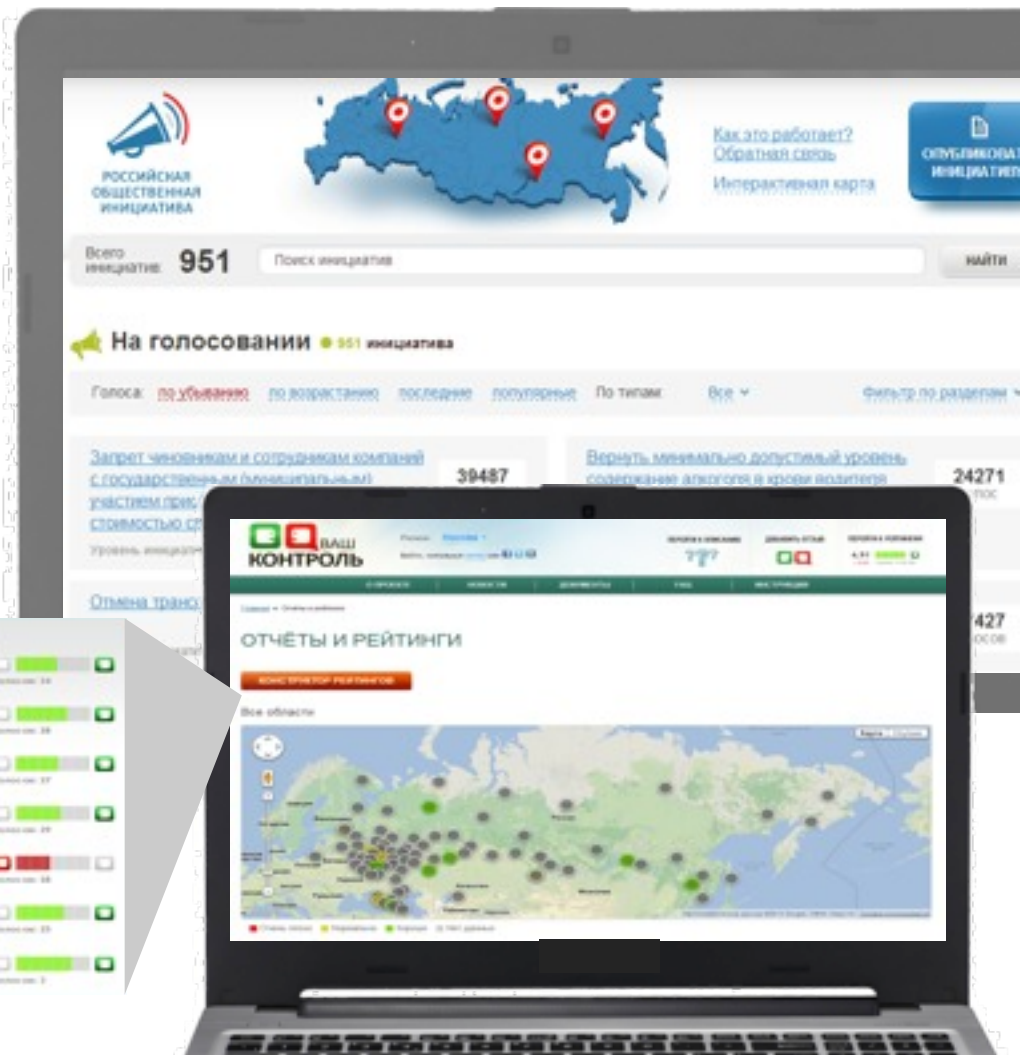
РОССИЙСКАЯ ОБЩЕСТВЕННАЯ ИНИЦИАТИВА

Как это работает?
Обратная связь
Интерактивная карта

ОПУБЛИКОВАТ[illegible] ИНИЦИАТИВ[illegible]

Всего инициатив: 951

Поиск инициатив

НАЙТИ

На голосовании • 951 инициатива

Голоса: по убыванию по возрастанию последние популярные По типам: Все

Фильтр по разделам

Запрет чиновникам и сотрудникам компаний с государственным (муниципальным) участием прис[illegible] стоимостью с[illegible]

39487

Уровень инициат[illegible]

Вернуть минимально допустимый уровень содержания алкоголя в крови водителя

24271

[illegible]пос

Отмена транс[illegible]

427

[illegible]осов

ВАШ КОНТРОЛЬ

ОТЧЁТЫ И РЕЙТИНГИ

КОНСТРУКТОР РЕЙТИНГОВ

Все области

Карта